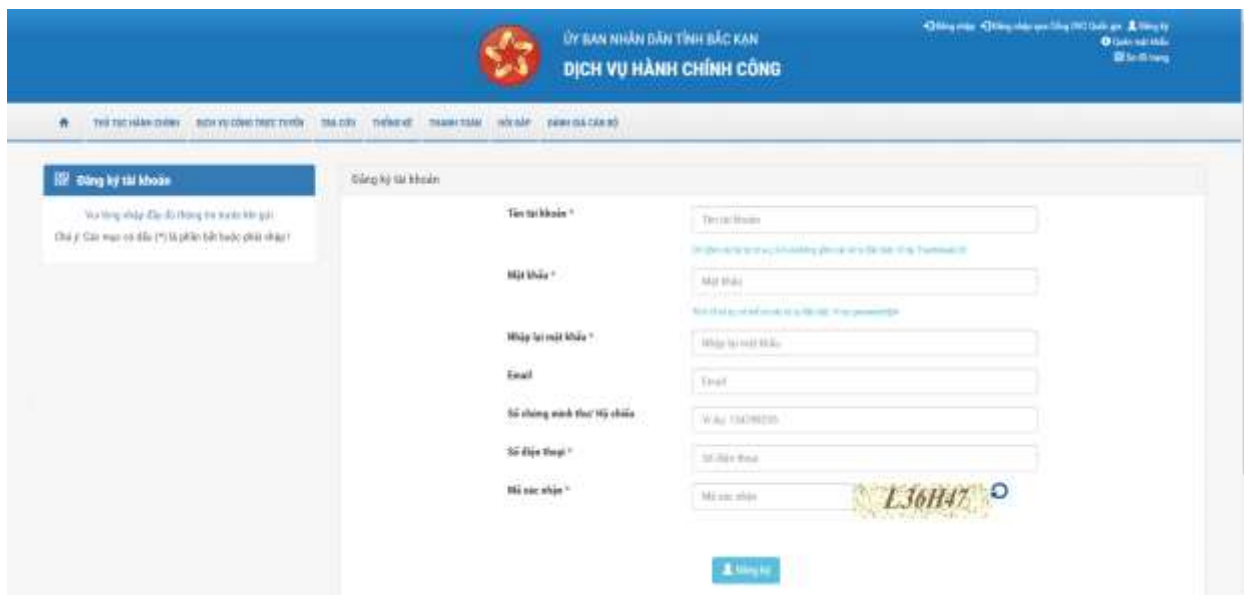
ỦY BAN NHÂN DÂN TỈNH BẮC KẠN
DỊCH VỤ HÀNH CHÍNH CÔNG

Đăng nhập Đăng nhập qua Cổng DVC Quốc gia Đăng ký
Quên mật khẩu
Sơ đồ trang

THỦ TỤC HÀNH CHÍNH DỊCH VỤ CÔNG TRỰC TUYẾN TRA CỨU THỐNG KÊ THANH TOÁN HỎI ĐÁP ĐÁNH GIÁ CÁN BỘ

Đăng ký tài khoản

Vui lòng nhập đầy đủ thông tin trước khi gửi
Chú ý: Các mục có dấu (*) là phần bắt buộc phải nhập!

Đăng ký tài khoản

Tên tài khoản *
Tên tài khoản
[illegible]

Mật khẩu *
Mật khẩu
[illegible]

Nhập lại mật khẩu *
Nhập lại mật khẩu

Email
Email

Số chứng minh thư/ Hộ chiếu
Ví dụ: 134298235

Số điện thoại *
Số điện thoại

Mã xác nhận *
Mã xác nhận
L36H47

Đăng ký